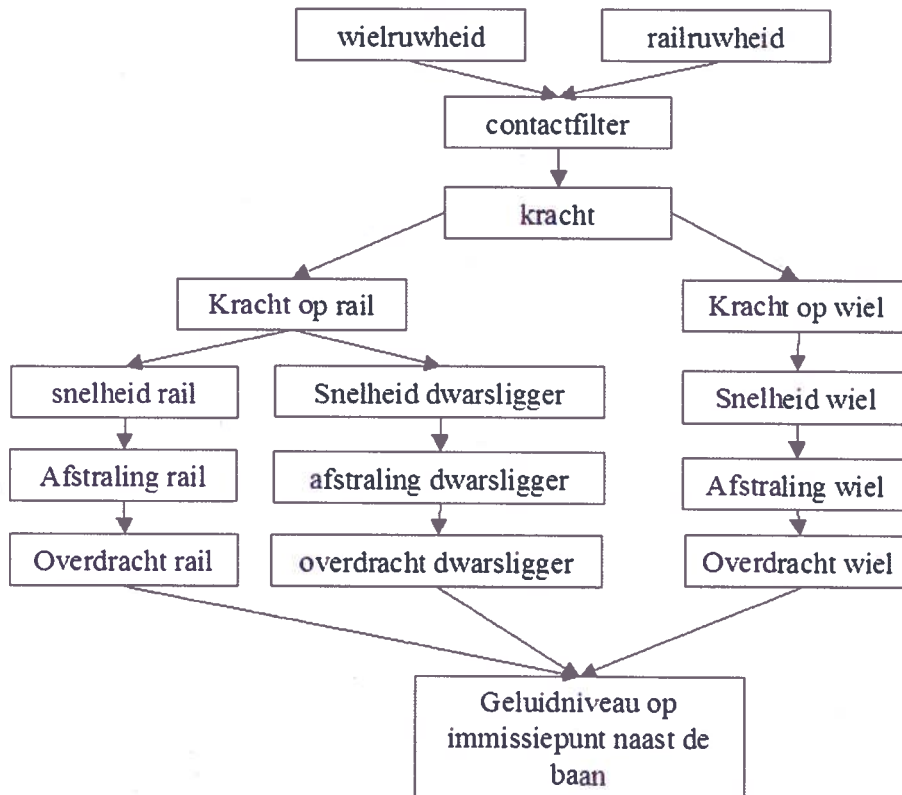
wielruwheid

railruwheid

contactfilter

kracht

Kracht op rail

Kracht op wiel

snelheid rail

Snelheid dwarsligger

Snelheid wiel

Afstraling rail

afstraling dwarsligger

Afstraling wiel

Overdracht rail

overdracht dwarsligger

Overdracht wiel

Geluidniveau op immissiepunt naast de baan